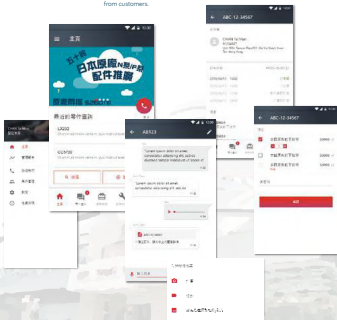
from customers.

北京

日本原廠配件推薦

ABC 12-34567

ABC 12-34567

AB123

"Lorem ipsum dolor sit amet, consectetur adipiscing elit, sed do eiusmod tempor incididunt ut labore et"

"Lorem ipsum dolor sit amet, consectetur adipiscing elit"

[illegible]